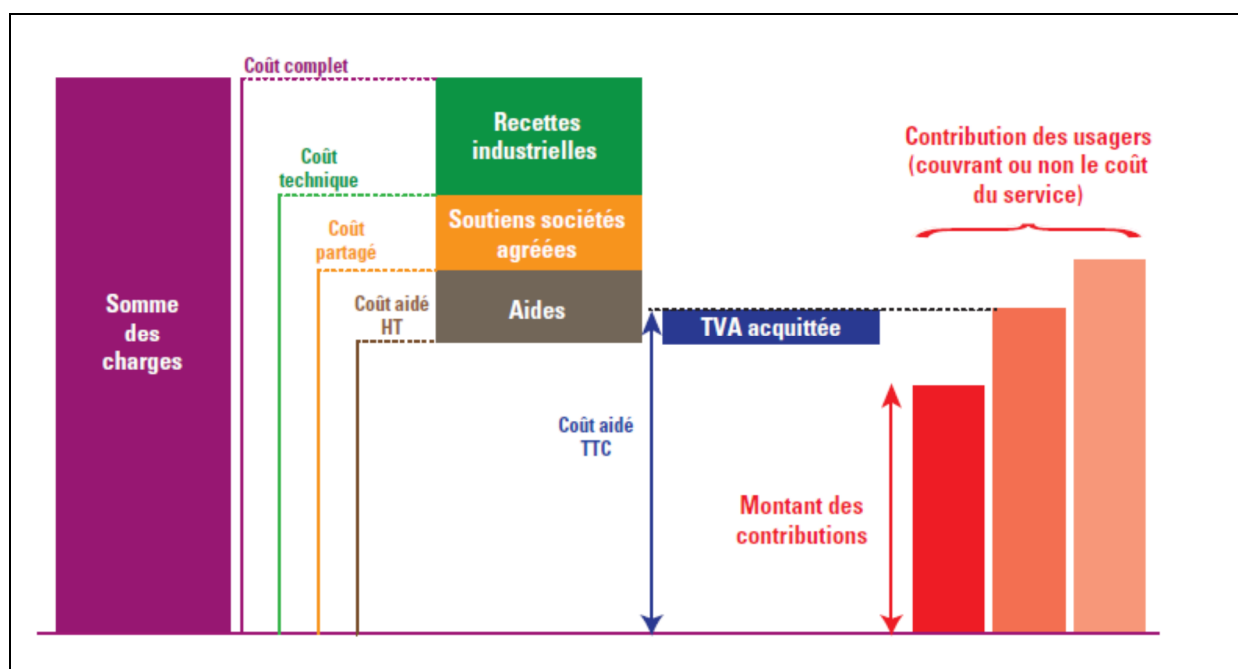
Somme des charges

Coût complet

Coût technique

Coût partagé

Coût aidé HT

Recettes industrielles

Soutiens sociétés agréées

Aides

TVA acquittée

Coût aidé TTC

Contribution des usagers (couvrant ou non le coût du service)

Montant des contributions